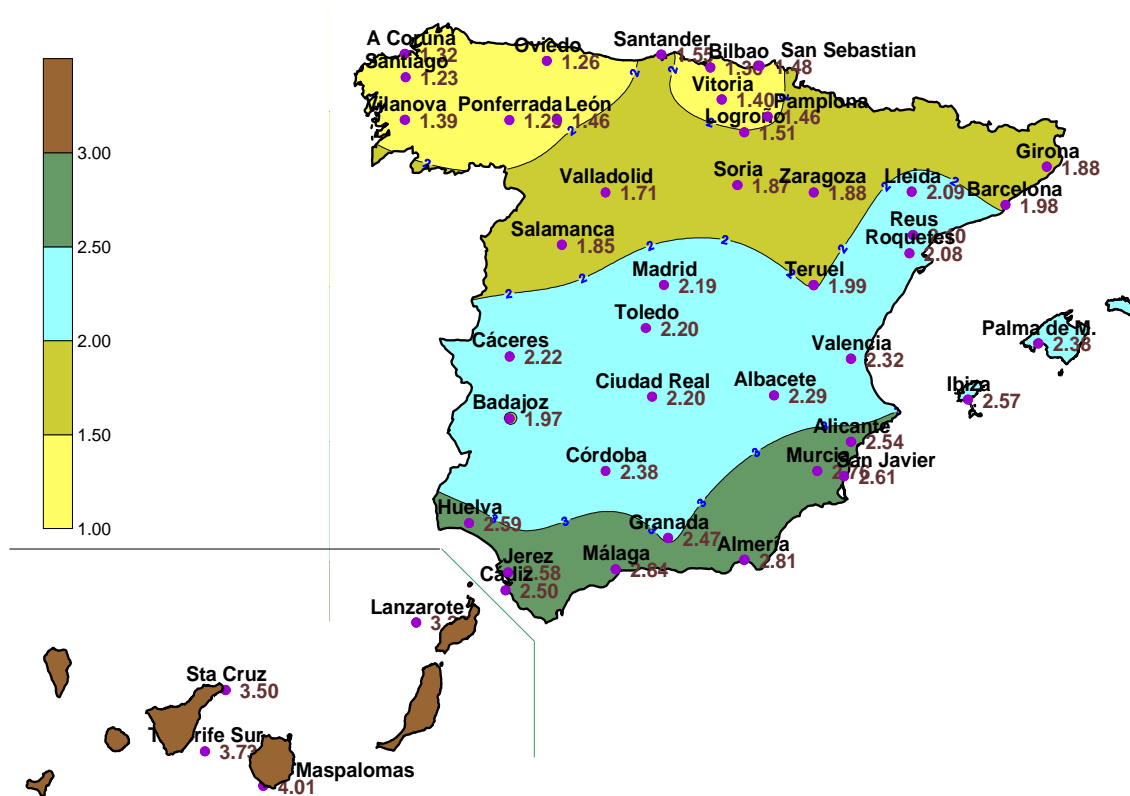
3.00
2.50
2.00
1.50
1.00

A Coruña 1.32
Santiago 1.23
Oviedo 1.26
Santander 1.55
Bilbao 1.36
San Sebastian 1.48
Vitoria 1.40
Pamplona 1.46
Logroño 1.51
Vilanova 1.39
Ponferrada 1.29
León 1.46
Valladolid 1.71
Soria 1.87
Zaragoza 1.88
Lleida 2.09
Girona 1.88
Barcelona 1.98
Salamanca 1.85
Reus 2.10
Roquetes 2.08
Madrid 2.19
Teruel 1.99
Toledo 2.20
Cáceres 2.22
Valencia 2.32
Palma de M. 2.36
Ciudad Real 2.20
Albacete 2.29
Ibiza 2.57
Badajoz 1.97
Alicante 2.54
Córdoba 2.38
Murcia 2.72
San Javier 2.61
Huelva 2.59
Granada 2.47
Almería 2.81
Jerez 2.58
Málaga 2.64
Cádiz 2.50
Lanzarote 3.2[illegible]
Sta Cruz 3.50
Tenerife Sur 3.73
Maspalomas 4.01
2
2
2
2
2
2
2
2
2
2
2
2
2
3
3
3
3